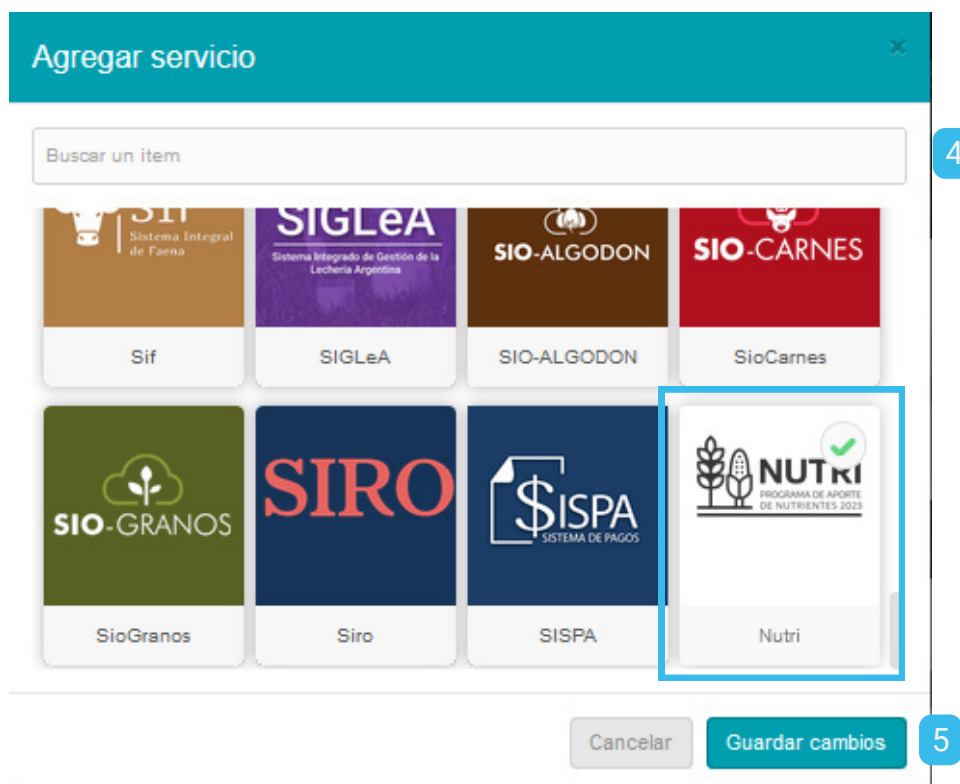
Agregar servicio

×

Buscar un item

4

Sif
Sistema Integral de Faena

Sif

SIGLeA
Sistema Integrado de Gestión de la Lechería Argentina

SIGLeA

SIO-ALGODON

SIO-ALGODON

SIO-CARNES

SioCarnes

SIO-GRANOS

SioGranos

SIRO

Siro

$ISPA
SISTEMA DE PAGOS

SISPA

NUTRI
PROGRAMA DE APORTE DE NUTRIENTES 2023

Nutri

Cancelar

Guardar cambios

5